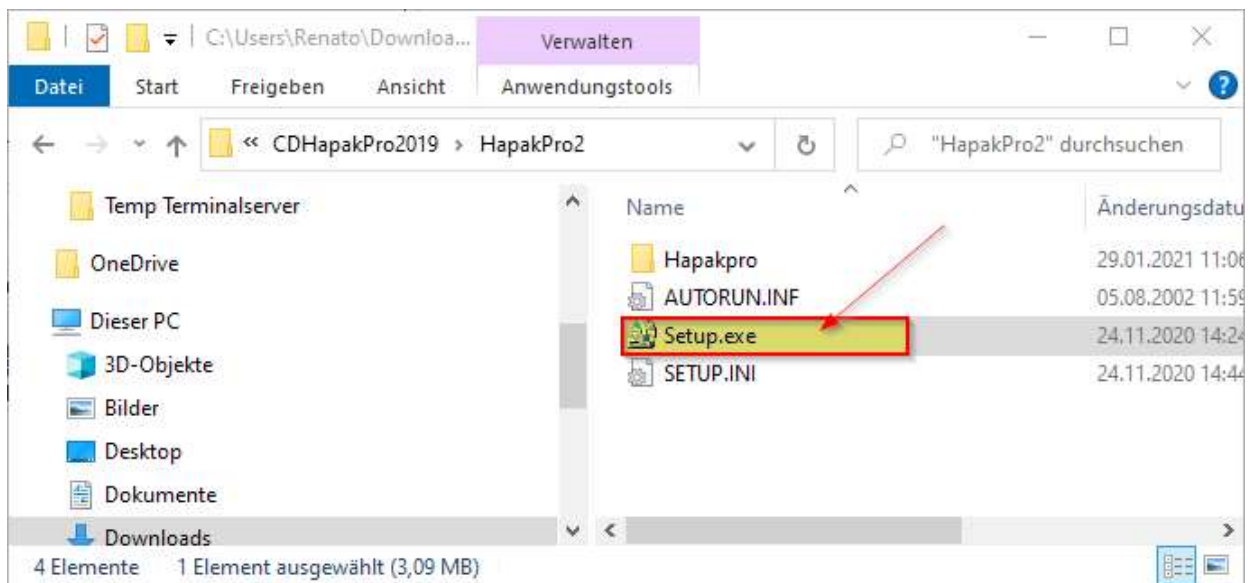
C:\Users\Renato\Downloa...
Verwalten
Datei
Start
Freigeben
Ansicht
Anwendungstools
« CDHapakPro2019 › HapakPro2
"HapakPro2" durchsuchen
Temp Terminalserver
OneDrive
Dieser PC
3D-Objekte
Bilder
Desktop
Dokumente
Downloads

| Name | Änderungsdatu |
|---|---|
| Hapakpro | 29.01.2021 11:06 |
| AUTORUN.INF | 05.08.2002 11:59 |
| Setup.exe | 24.11.2020 14:24 |
| SETUP.INI | 24.11.2020 14:44 |

4 Elemente 1 Element ausgewählt (3,09 MB)